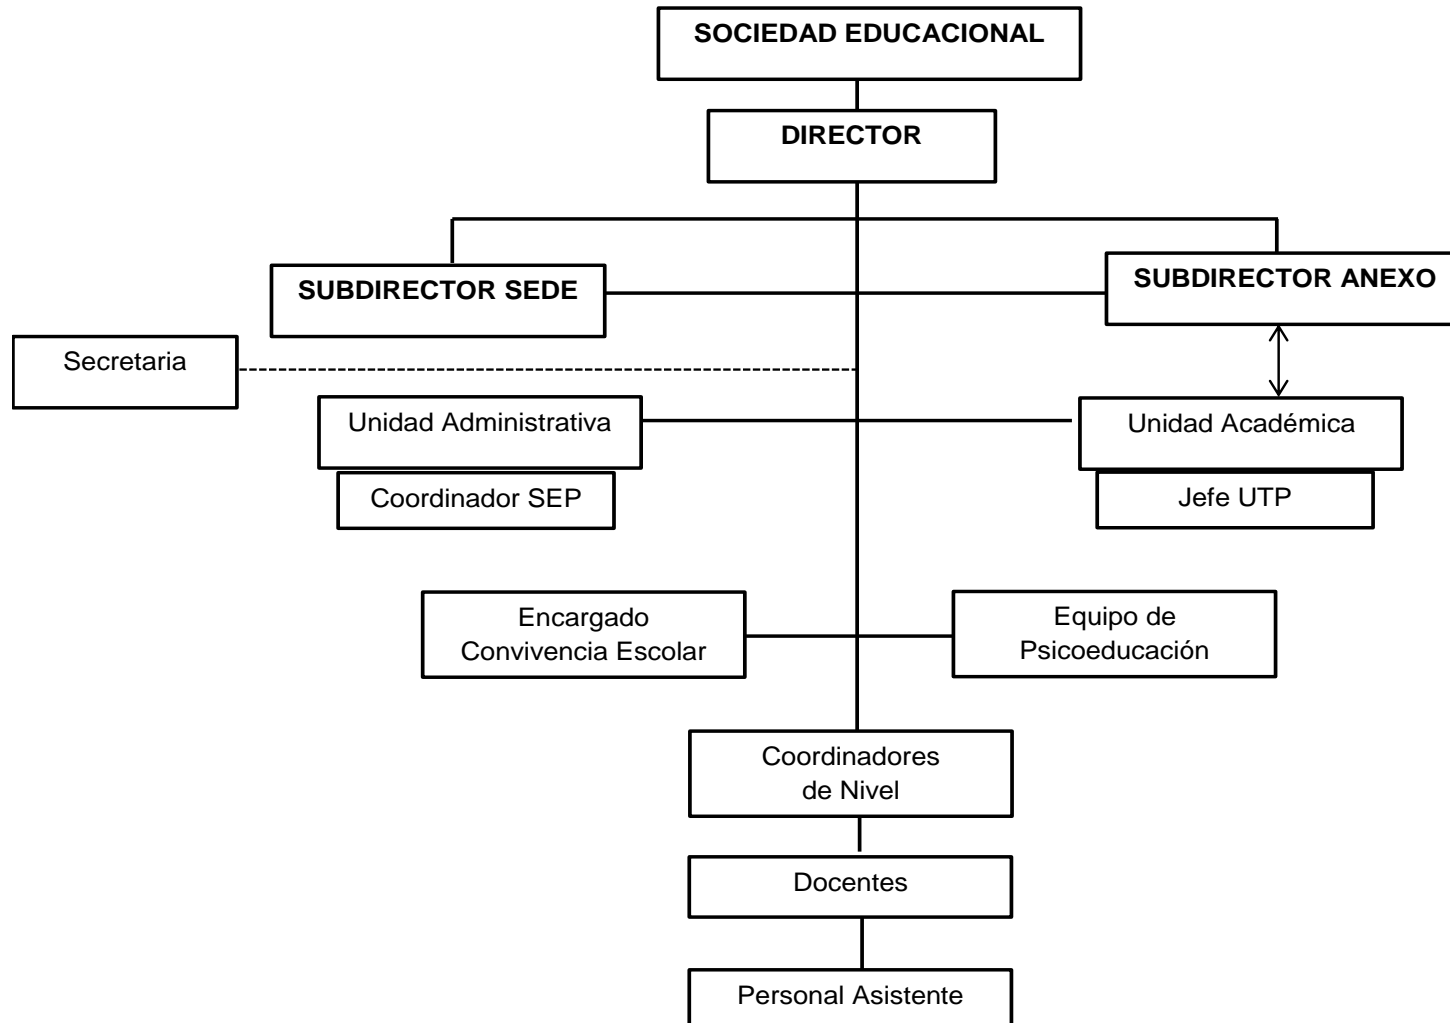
SOCIEDAD EDUCACIONAL

DIRECTOR

SUBDIRECTOR SEDE

SUBDIRECTOR ANEXO

Secretaria

Unidad Administrativa

Coordinador SEP

Unidad Académica

Jefe UTP

Encargado Convivencia Escolar

Equipo de Psicoeducación

Coordinadores de Nivel

Docentes

Personal Asistente